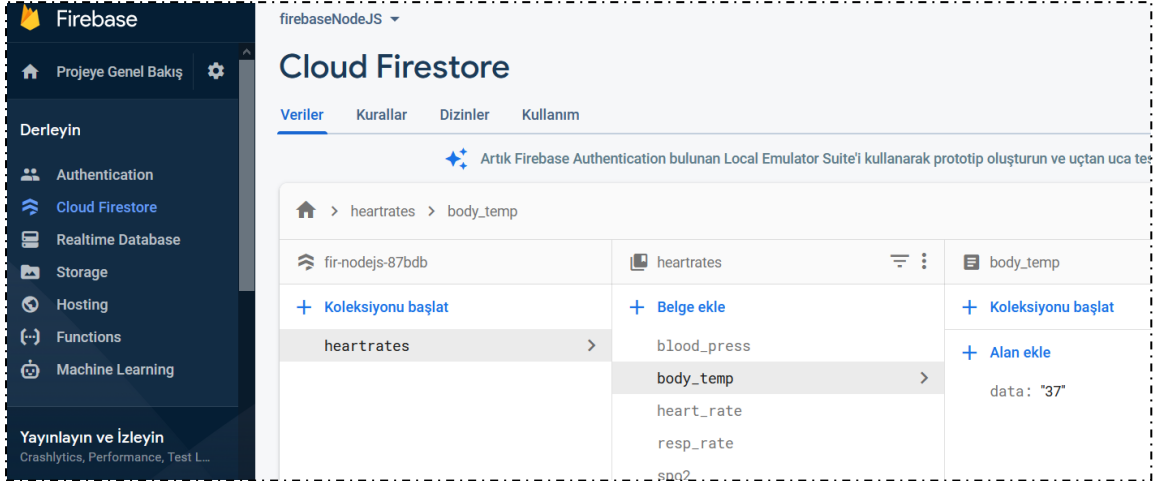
Firebase

Projeye Genel Bakış

Derleyin

Authentication

Cloud Firestore

Realtime Database

Storage

Hosting

Functions

Machine Learning

Yayınlayın ve İzleyin

Crashlytics, Performance, Test L...

firebaseNodeJS

Cloud Firestore

Veriler Kurallar Dizinler Kullanım

Artık Firebase Authentication bulunan Local Emulator Suite'i kullanarak prototip oluşturun ve uçtan uca te

heartrates > body_temp

fir-nodejs-87bdb

+ Koleksiyonu başlat

heartrates

heartrates

+ Belge ekle

blood_press

body_temp

heart_rate

resp_rate

spo2

body_temp

+ Koleksiyonu başlat

+ Alan ekle

data: "37"